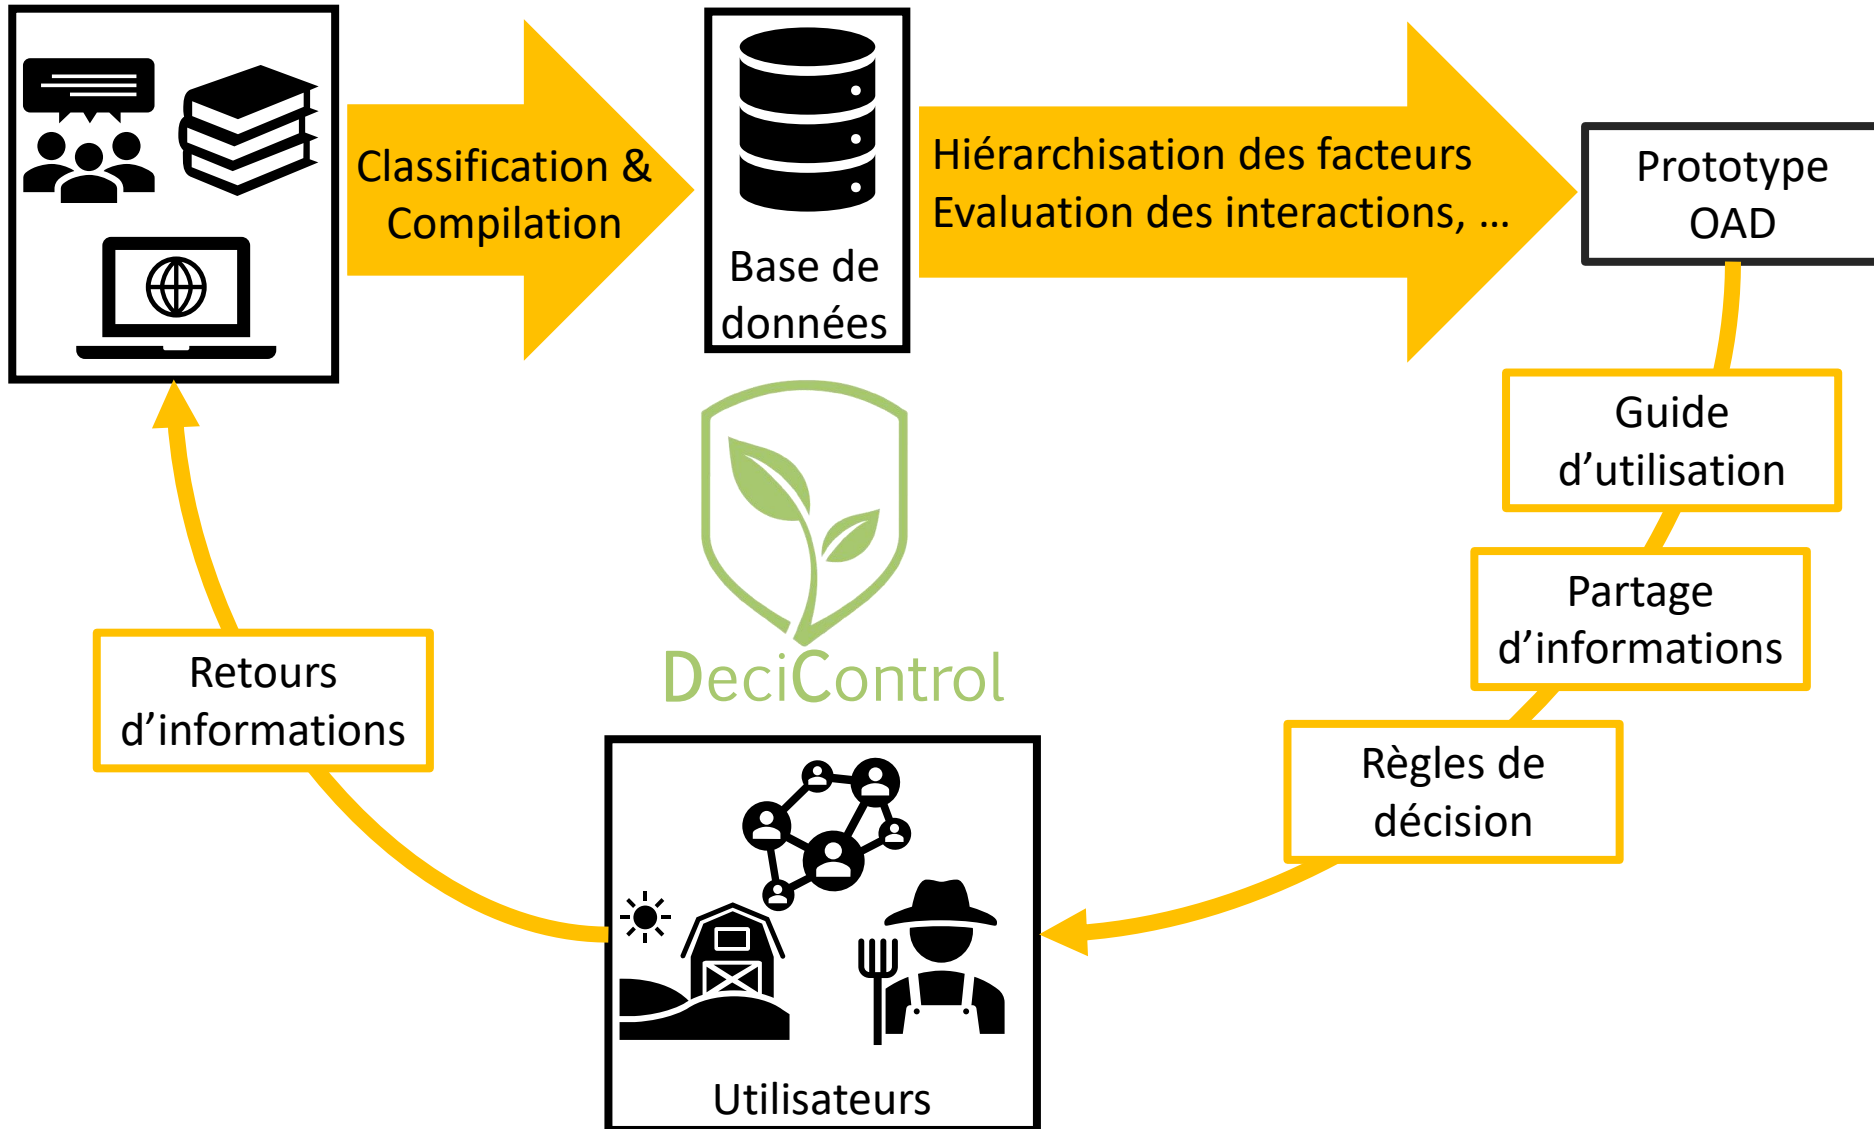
Classification & Compilation

Base de données

Hiérarchisation des facteurs
Evaluation des interactions, …

Prototype OAD

Guide d’utilisation

Partage d’informations

Règles de décision

DeciControl

Retours d’informations

Utilisateurs